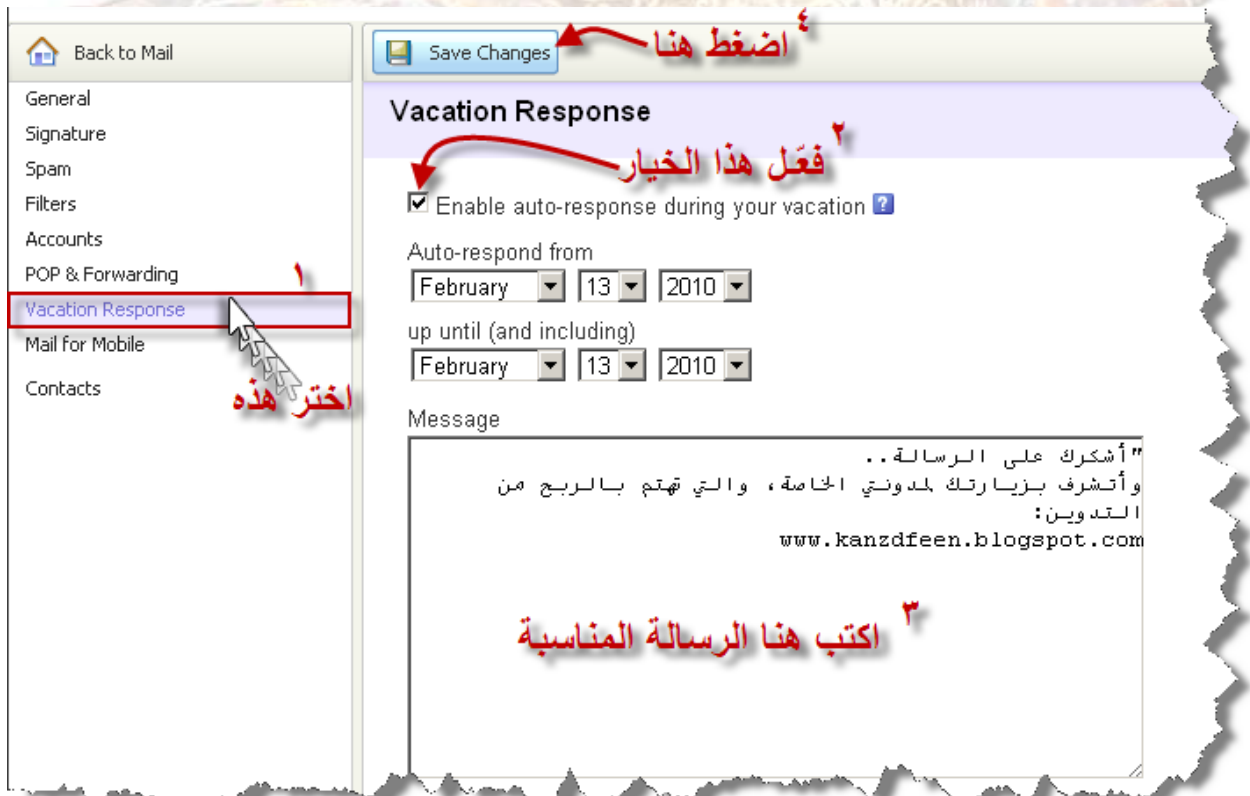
Back to Mail

General
Signature
Spam
Filters
Accounts
POP & Forwarding
Vacation Response
Mail for Mobile
Contacts

١
اختر هذه

Save Changes
اضغط هنا ٤

Vacation Response

فعّل هذا الخيار ٢

Enable auto-response during your vacation ?

Auto-respond from
February 13 2010

up until (and including)
February 13 2010

Message
"أشكرك على الرسالة..
وأتشرف بزيارتك لمدونتي الخاصة، والتي تهتم بالربح من التدوين:
www.kanzdfeen.blogspot.com

اكتب هنا الرسالة المناسبة ٣